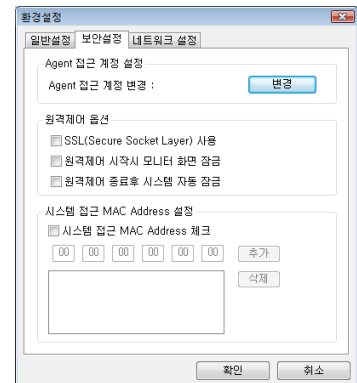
환경설정

일반설정 | 보안설정 | 네트워크 설정

Agent 접근 계정 설정

Agent 접근 계정 변경 : 변경

원격제어 옵션

SSL(Secure Socket Layer) 사용

원격제어 시작시 모니터 화면 잠금

원격제어 종료후 시스템 자동 잠금

시스템 접근 MAC Address 설정

시스템 접근 MAC Address 체크

00 00 00 00 00 00 추가

삭제

확인 취소